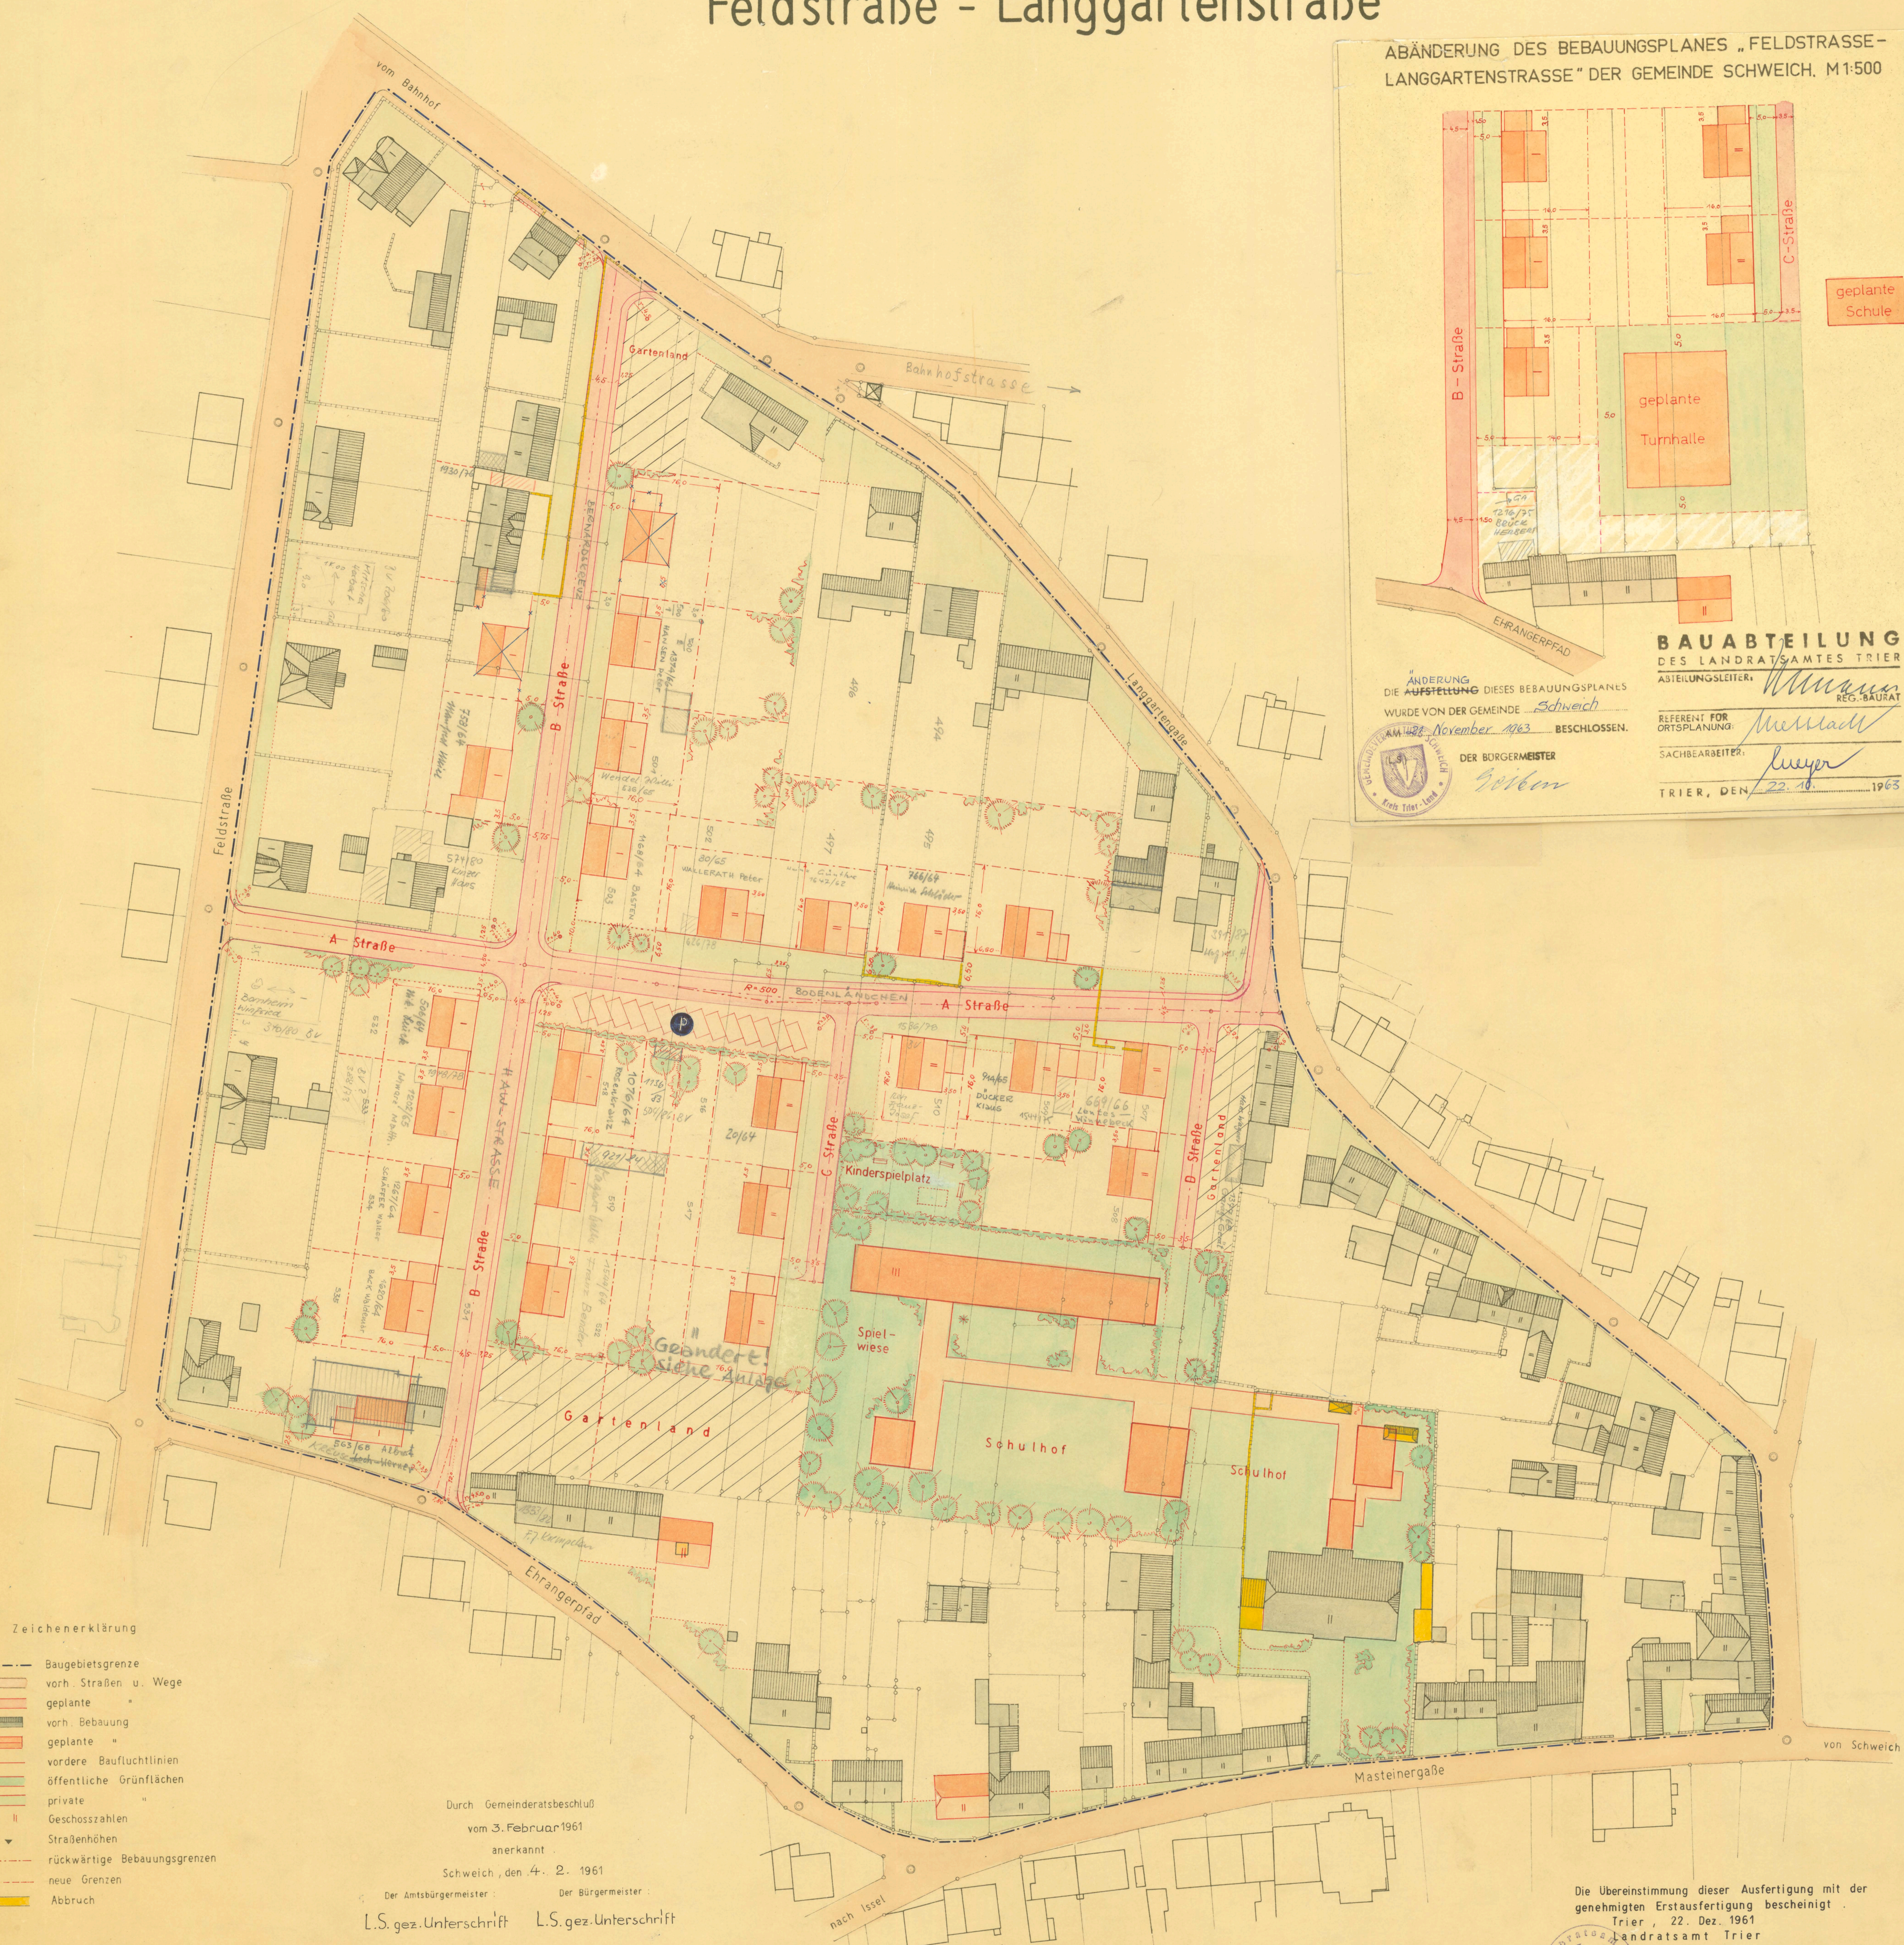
Feldstraße - Langgartenstraße

ABÄNDERUNG DES BEBAUUNGSPLANES „FELDSTRASSE-LANGGARTENSTRASSE" DER GEMEINDE SCHWEICH. M 1:500

B - Straße
C - Straße
geplante Schule
geplante Turnhalle
EHRANGERPFAD

BAUABTEILUNG
DES LANDRATSAMTES TRIER
ABTEILUNGSLEITER: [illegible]
REG. BAURAT
REFERENT FÜR ORTSPLANUNG: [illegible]
SACHBEARBEITER: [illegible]
TRIER, DEN 22. 10. 1963

DIE ÄNDERUNG DIESES BEBAUUNGSPLANES WURDE VON DER GEMEINDE Schweich AM 28. November 1963 BESCHLOSSEN.
DER BÜRGERMEISTER
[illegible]

vom Bahnhof
Bahnhofstrasse
Gartenland
Langgartengaße
Feldstraße
B Straße
A Straße
A Straße
C Straße
B Straße
Gartenland
B Straße
Kinderspielplatz
Spielwiese
Geändert siehe Anlage
Gartenland
Schulhof
Schulhof
Ehrangerpfad
Masteinergaße
von Schweich
nach Issel

Zeichenerklärung
Baugebietsgrenze
vorh. Straßen u. Wege
geplante
vorh. Bebauung
geplante
vordere Baufluchtlinien
öffentliche Grünflächen
private
Geschosszahlen
Straßenhöhen
rückwärtige Bebauungsgrenzen
neue Grenzen
Abbruch

Durch Gemeinderatsbeschluß vom 3. Februar 1961 anerkannt
Schweich, den 4. 2. 1961
Der Amtsbürgermeister
L.S. gez. Unterschrift
Der Bürgermeister
L.S. gez. Unterschrift

Die Übereinstimmung dieser Ausfertigung mit der genehmigten Erstausfertigung bescheinigt
Trier, 22. Dez. 1961
Landratsamt Trier